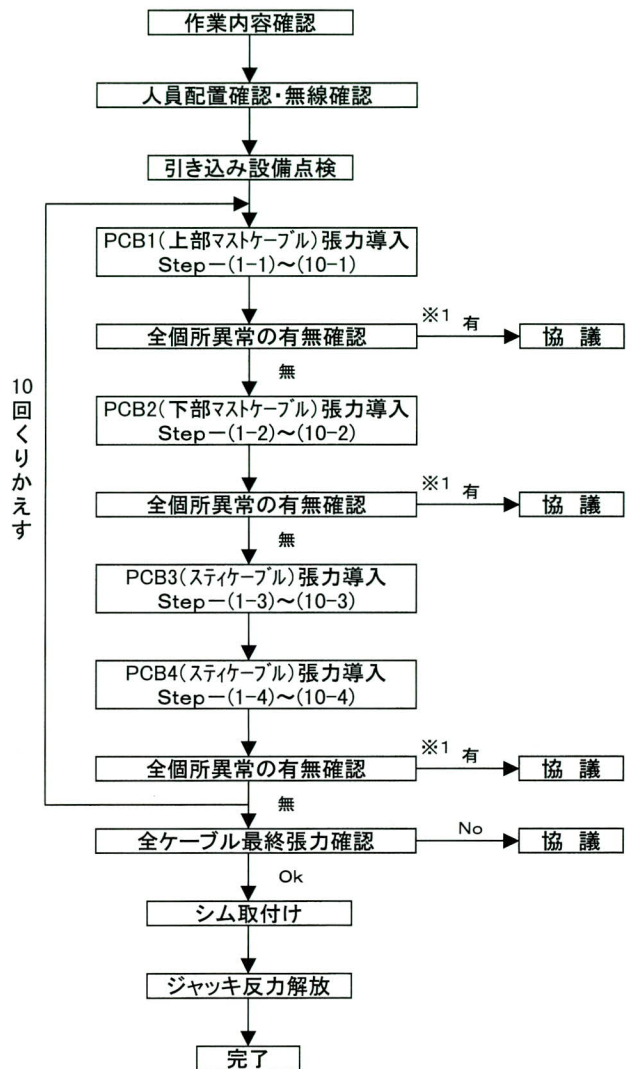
作業内容確認

人員配置確認・無線確認

引き込み設備点検

10回くりかえす

PCB1(上部マストケーブル)張力導入
Step－(1-1)～(10-1)

全個所異常の有無確認

※1 有

協　議

無

PCB2(下部マストケーブル)張力導入
Step－(1-2)～(10-2)

全個所異常の有無確認

※1 有

協　議

無

PCB3(スティケーブル)張力導入
Step－(1-3)～(10-3)

PCB4(スティケーブル)張力導入
Step－(1-4)～(10-4)

全個所異常の有無確認

※1 有

協　議

無

全ケーブル最終張力確認

No

協　議

Ok

シム取付け

ジャッキ反力解放

完了